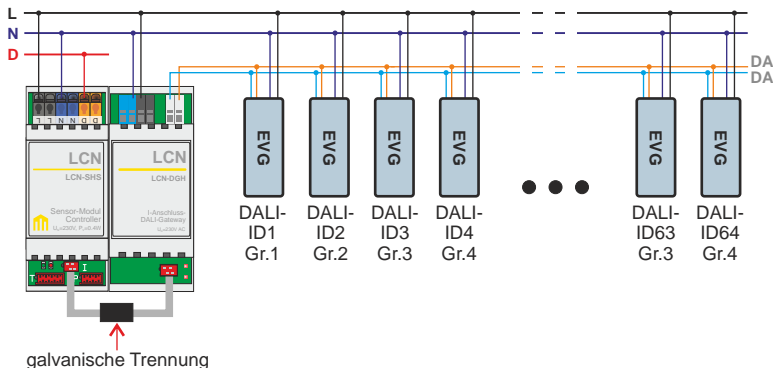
L
N
D
DA
DA

L L N N D D

LCN
LCN-SHS
Sensor-Modul Controller
$U_N$=230V, $P_V$≤0,4W

LCN
LCN-DGH
1-Anschluss-DALI-Gateway
$U_N$=230V AC

T
I
P

EVG
EVG
EVG
EVG
EVG
EVG

DALI-ID1 Gr.1
DALI-ID2 Gr.2
DALI-ID3 Gr.3
DALI-ID4 Gr.4
DALI-ID63 Gr.3
DALI-ID64 Gr.4

galvanische Trennung